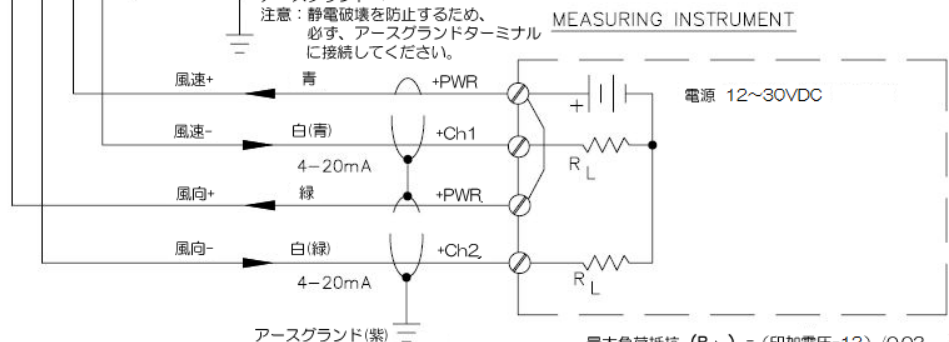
注意：静電破壊を防止するため、必ず、アースグランドターミナルに接続してください。

MEASURING INSTRUMENT

風速+ 青 +PWR

電源 12～30VDC

風速- 白(青) +Ch1

4−20mA

$R_L$

風向+ 緑 +PWR

風向- 白(緑) +Ch2

4−20mA

$R_L$

アースグランド(紫)

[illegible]（$R_L$）=（印加電圧-12）/0.02